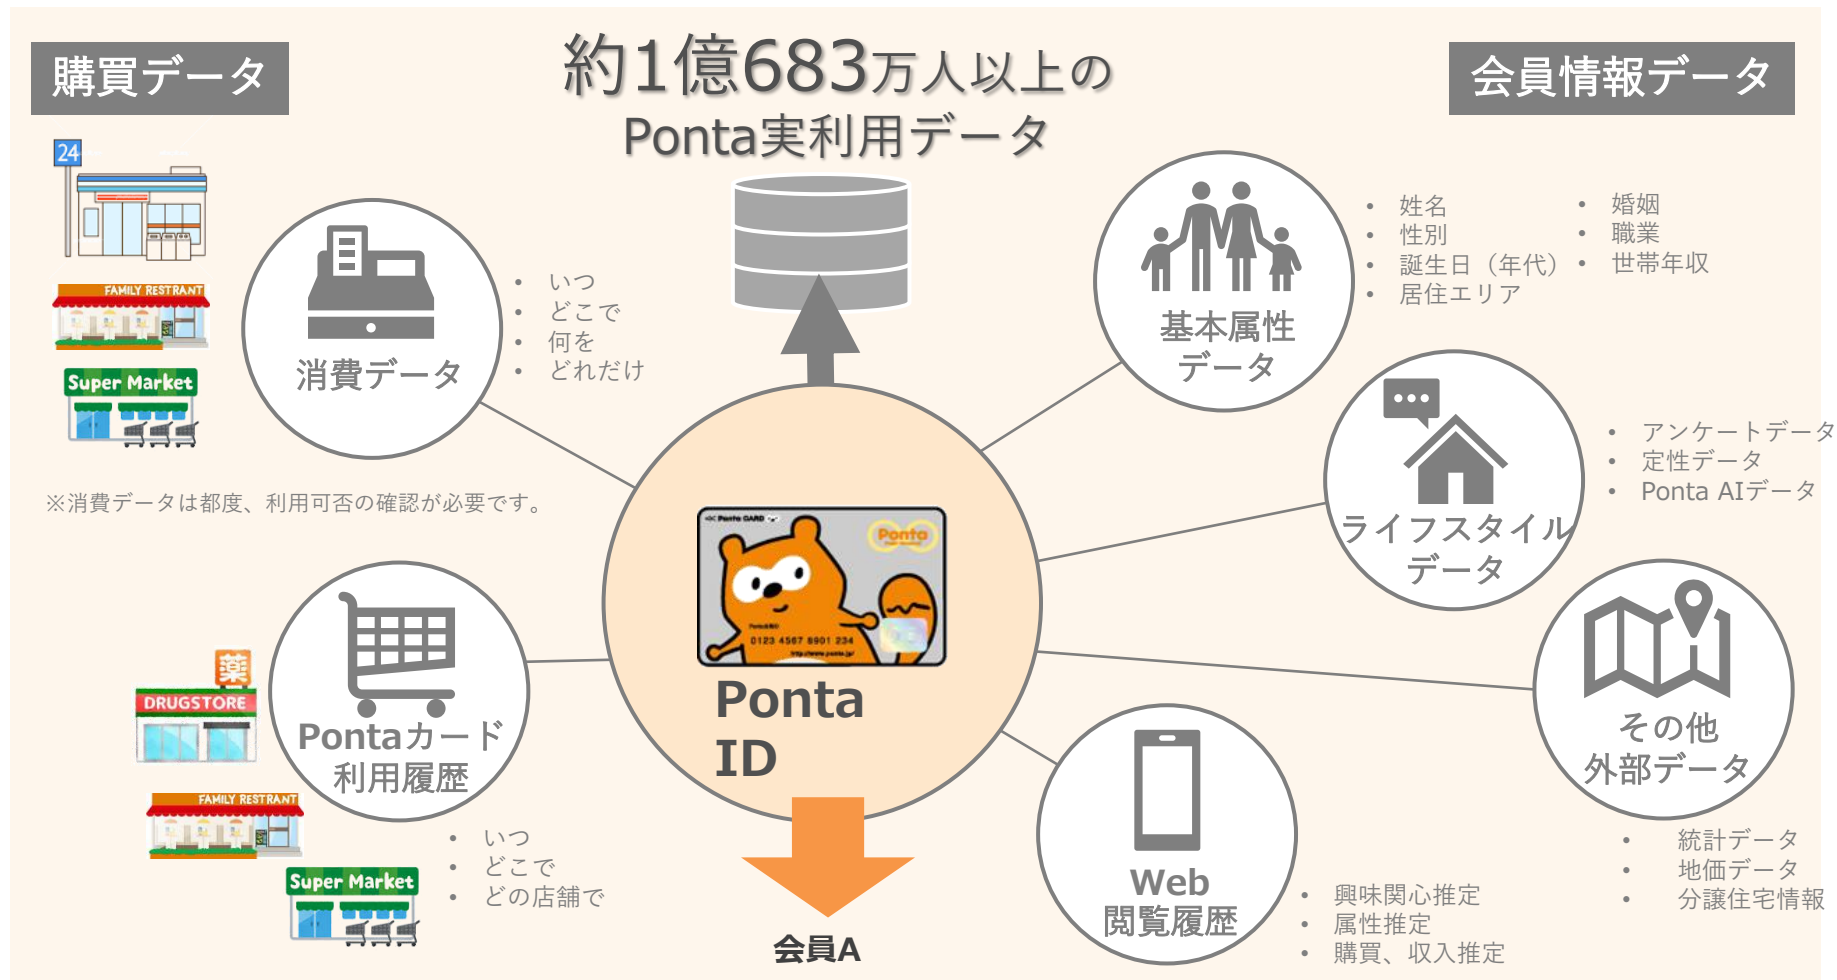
購買データ

約1億683万人以上の
Ponta実利用データ

会員情報データ

24

FAMILY RESTRANT

Super Market

消費データ

• いつ
• どこで
• 何を
• どれだけ

基本属性
データ

• 姓名
• 性別
• 誕生日（年代）
• 居住エリア

• 婚姻
• 職業
• 世帯年収

ライフスタイル
データ

• アンケートデータ
• 定性データ
• Ponta AIデータ

※消費データは都度、利用可否の確認が必要です。

Ponta CARD
Ponta
0123 4567 8901 234

Ponta
ID

薬
DRUGSTORE

FAMILY RESTRANT

Super Market

Pontaカード
利用履歴

• いつ
• どこで
• どの店舗で

会員A

Web
閲覧履歴

• 興味関心推定
• 属性推定
• 購買、収入推定

その他
外部データ

• 統計データ
• 地価データ
• 分譲住宅情報